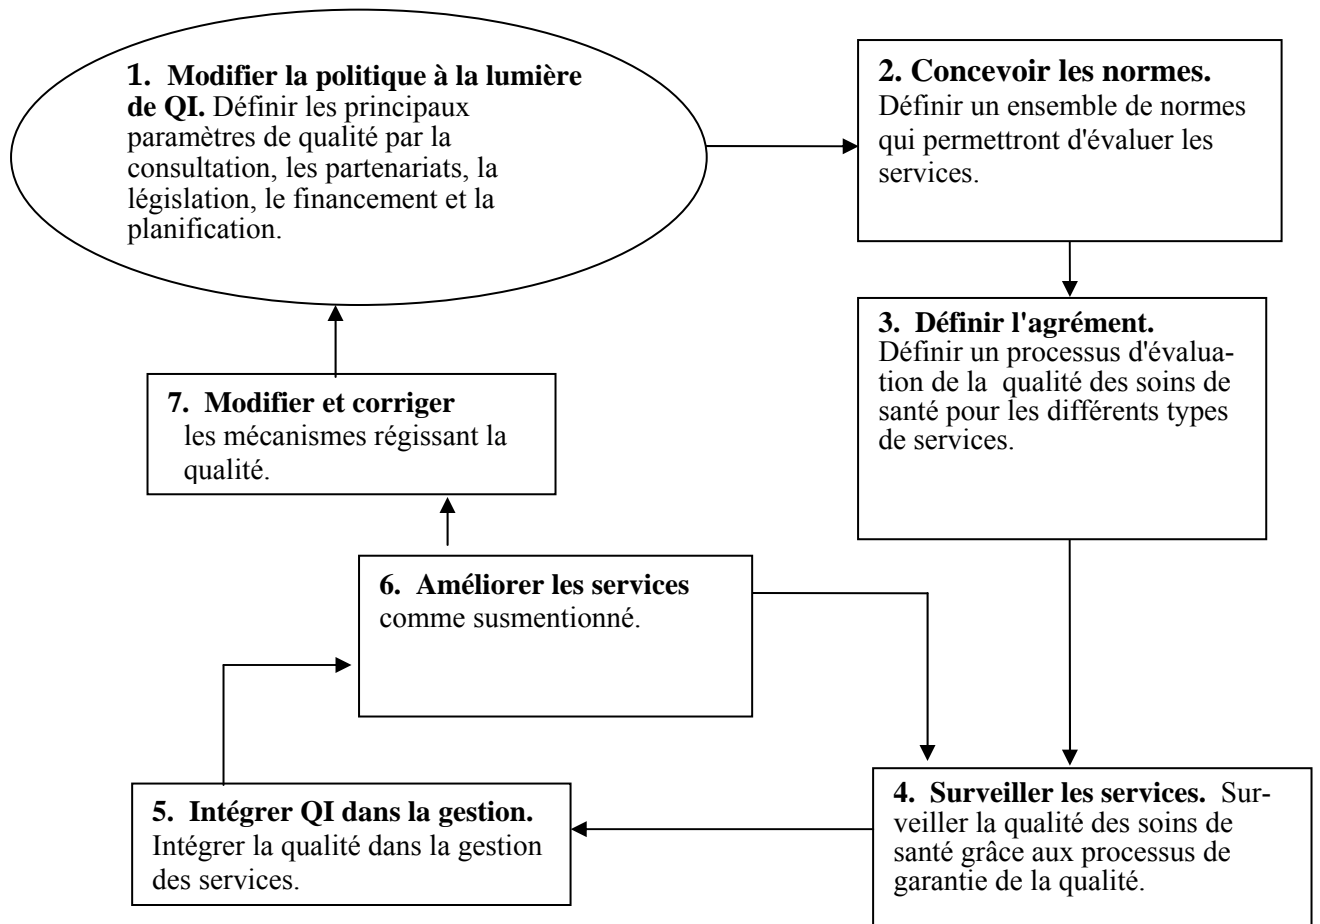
**1. Modifier la politique à la lumière de QI.** Définir les principaux paramètres de qualité par la consultation, les partenariats, la législation, le financement et la planification.

**2. Concevoir les normes.** Définir un ensemble de normes qui permettront d'évaluer les services.

**3. Définir l'agrément.** Définir un processus d'évaluation de la qualité des soins de santé pour les différents types de services.

**4. Surveiller les services.** Surveiller la qualité des soins de santé grâce aux processus de garantie de la qualité.

**5. Intégrer QI dans la gestion.** Intégrer la qualité dans la gestion des services.

**6. Améliorer les services** comme susmentionné.

**7. Modifier et corriger** les mécanismes régissant la qualité.